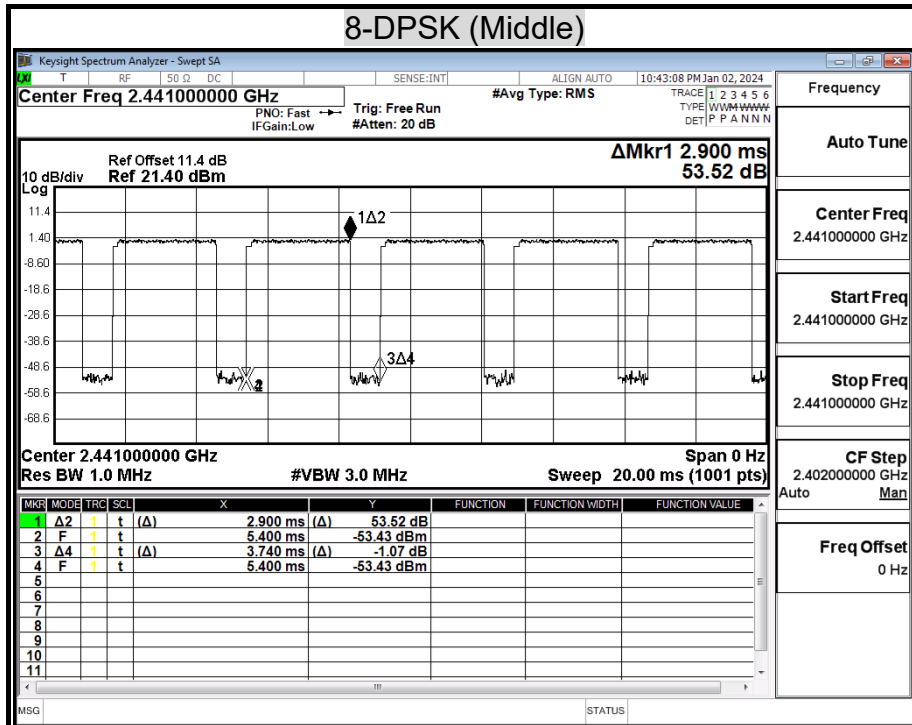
8-DPSK (Middle)

Keysight Spectrum Analyzer - Swept SA

LXI T RF 50 Ω DC SENSE:INT ALIGN AUTO 10:43:08 PM Jan 02, 2024

Center Freq 2.441000000 GHz

PNO: Fast
IFGain:Low

Trig: Free Run
#Atten: 20 dB

#Avg Type: RMS

TRACE 1 2 3 4 5 6
TYPE WWWWWW
DET P P A N N N

Frequency

Ref Offset 11.4 dB
10 dB/div Ref 21.40 dBm
Log

ΔMkr1 2.900 ms
53.52 dB

11.4
1.40
-8.60
-18.6
-28.6
-38.6
-48.6
-58.6
-68.6

1Δ2
3Δ4
2
4

Center 2.441000000 GHz
Res BW 1.0 MHz
#VBW 3.0 MHz
Span 0 Hz
Sweep 20.00 ms (1001 pts)

| MKR | MODE | TRC | SCL | X | | Y | FUNCTION | FUNCTION WIDTH | FUNCTION VALUE |
|---|---|---|---|---|---|---|---|---|---|
| 1 | Δ2 | 1 | t | (Δ) | 2.900 ms | (Δ) 53.52 dB | | | |
| 2 | F | 1 | t | | 5.400 ms | -53.43 dBm | | | |
| 3 | Δ4 | 1 | t | (Δ) | 3.740 ms | (Δ) -1.07 dB | | | |
| 4 | F | 1 | t | | 5.400 ms | -53.43 dBm | | | |
| 5 | | | | | | | | | |
| 6 | | | | | | | | | |
| 7 | | | | | | | | | |
| 8 | | | | | | | | | |
| 9 | | | | | | | | | |
| 10 | | | | | | | | | |
| 11 | | | | | | | | | |

Auto Tune

Center Freq
2.441000000 GHz

Start Freq
2.441000000 GHz

Stop Freq
2.441000000 GHz

CF Step
2.402000000 GHz
Auto Man

Freq Offset
0 Hz

MSG
STATUS